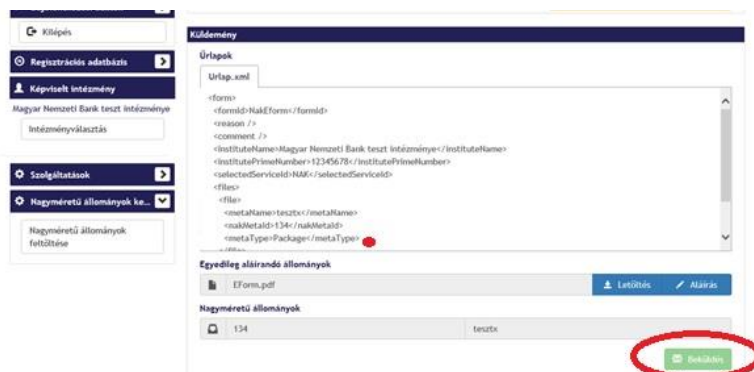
Kilépés

Regisztrációs adatbázis

Képviselt intézmény

Magyar Nemzeti Bank teszt intézménye

Intézményválasztás

Szolgáltatások

Nagyméretű állományok ke...

Nagyméretű állományok feltöltése

Küldemény

Űrlapok

Urlap.xml

<form>
<formId>NakEform</formId>
<reason />
<comment />
<instituteName>Magyar Nemzeti Bank teszt intézménye</instituteName>
<institutePrimeNumber>12345678</institutePrimeNumber>
<selectedServiceId>NAK</selectedServiceId>
<files>
<file>
<metaName>tesztx</metaName>
<nakMetaId>134</nakMetaId>
<metaType>Package</metaType>
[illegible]

Egyedileg aláírandó állományok

| | EForm.pdf | Letöltés | Aláírás |
|---|---|---|---|

Nagyméretű állományok

| | 134 | tesztx |
|---|---|---|

Beküldés